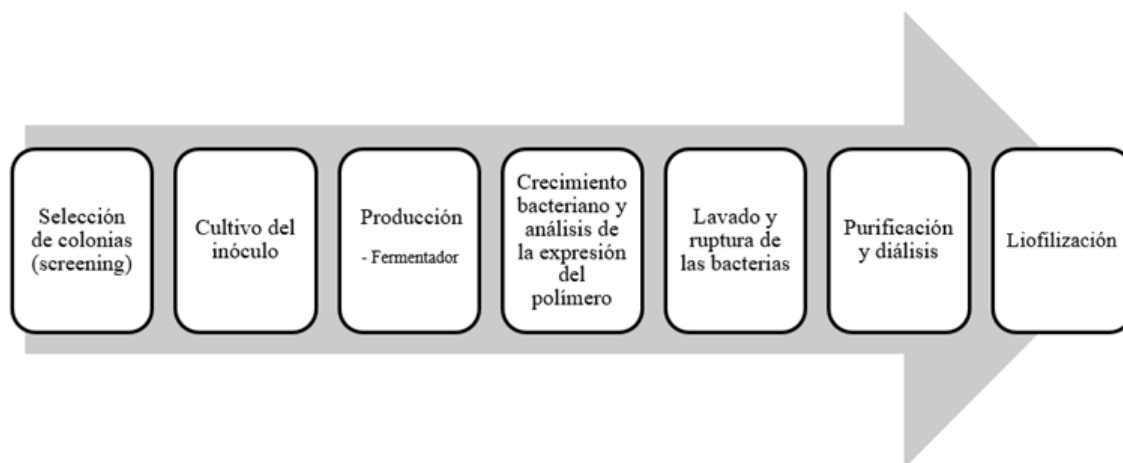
Selección de colonias (screening)

Cultivo del inóculo

Producción

- Fermentador

Crecimiento bacteriano y análisis de la expresión del polímero

Lavado y ruptura de las bacterias

Purificación y diálisis

Liofilización